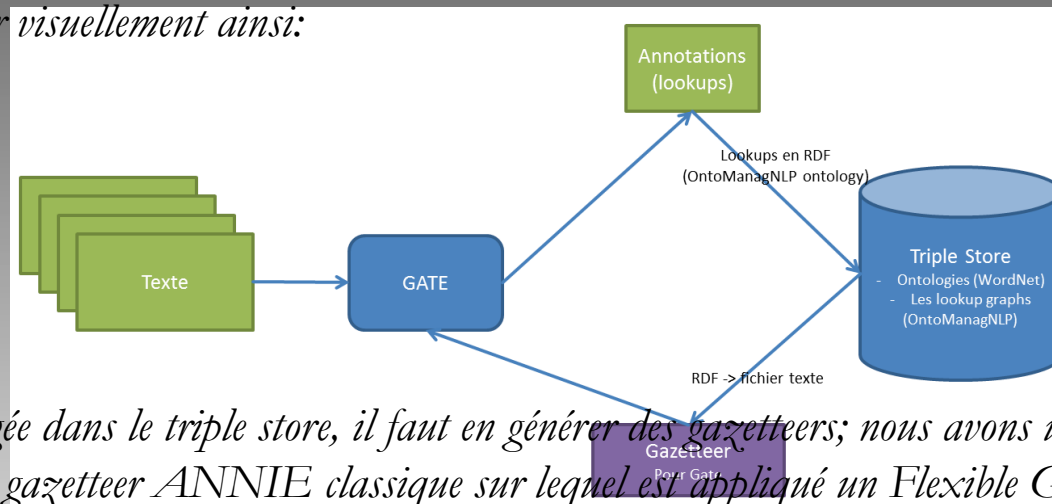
r visuellement ainsi:

Annotations (lookups)

Lookups en RDF (OntoManagNLP ontology)

Texte

GATE

Triple Store
- Ontologies (WordNet)
- Les lookup graphs (OntoManagNLP)

RDF -> fichier texte

Gazetteer
Pour Gate

gée dans le triple store, il faut en générer des gazetteers; nous avons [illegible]
gazetteer ANNIE classique sur lequel est appliqué un Flexible G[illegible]